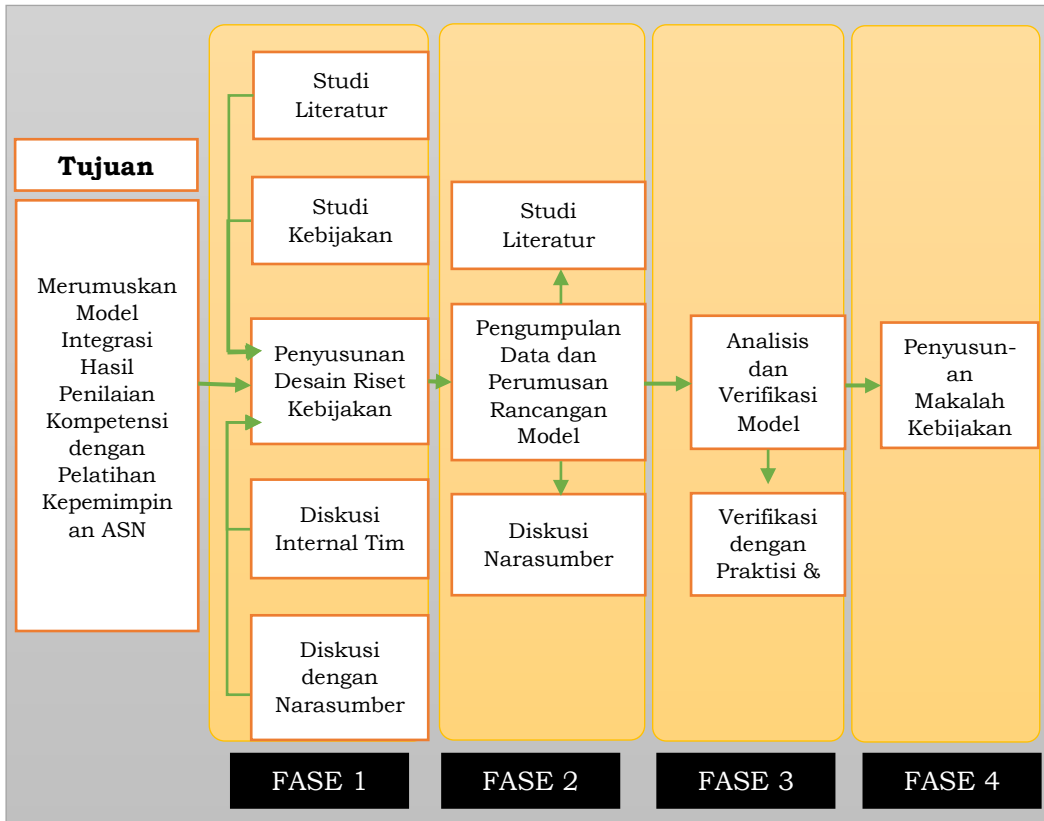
Tujuan

Merumuskan Model Integrasi Hasil Penilaian Kompetensi dengan Pelatihan Kepemimpin an ASN

Studi Literatur

Studi Kebijakan

Penyusunan Desain Riset Kebijakan

Diskusi Internal Tim

Diskusi dengan Narasumber

Studi Literatur

Pengumpulan Data dan Perumusan Rancangan Model

Diskusi Narasumber

Analisis dan Verifikasi Model

Verifikasi dengan Praktisi &

Penyusun-an Makalah Kebijakan

FASE 1

FASE 2

FASE 3

FASE 4